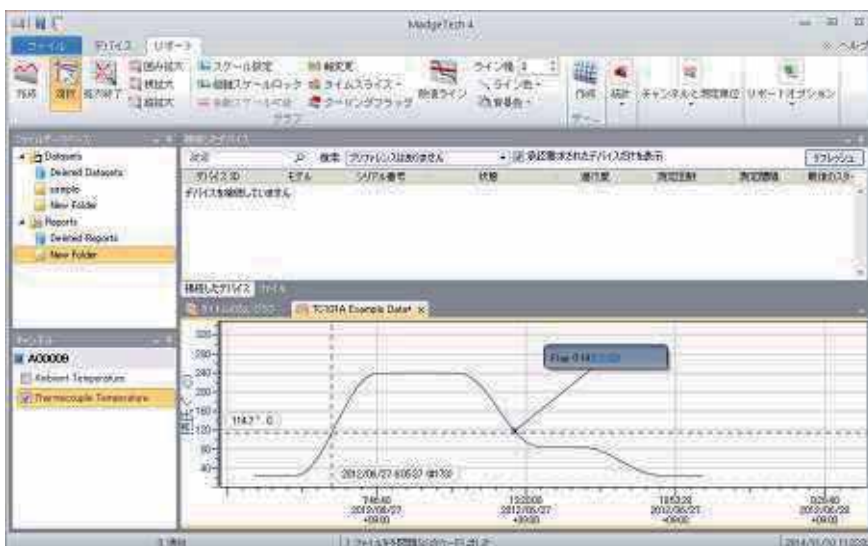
MadgeTech 4

ファイル デバイス リポート

ヘルプ

移動 選択 範囲終了 固有拡大 横拡大 縦拡大 スケール設定 自動スケールロック 手動スケール値 軸変更 タイムスライス クーリングフラッグ 数値ライン ライン幅 ライン色 背景色 グラフ 作成 統計 チャンネルと測定単位 リポートオプション

ファイルデータベース

Datasets
Deleted Datasets
sample
New Folder
Reports
Deleted Reports
New Folder

接続したデバイス

検索 プリファレンスはありません 承認要求されたデバイスだけを表示 リフレッシュ

デバイスID モデル シリアル番号 状態 測定点 最後の

デバイスを接続していません

接続したデバイス

TC101A Example Data*

チャンネル

A00009
Ambient Temperature
Thermocouple Temperature

Flag 114

114.7°C

2012/06/27 8:05:37 114.7

300
280
240
200
160
120
80
40

2012/06/27 +09:00
2012/06/27 +09:00
2012/06/27 +09:00
2012/06/28 +09:00

2014/01/10 11:03